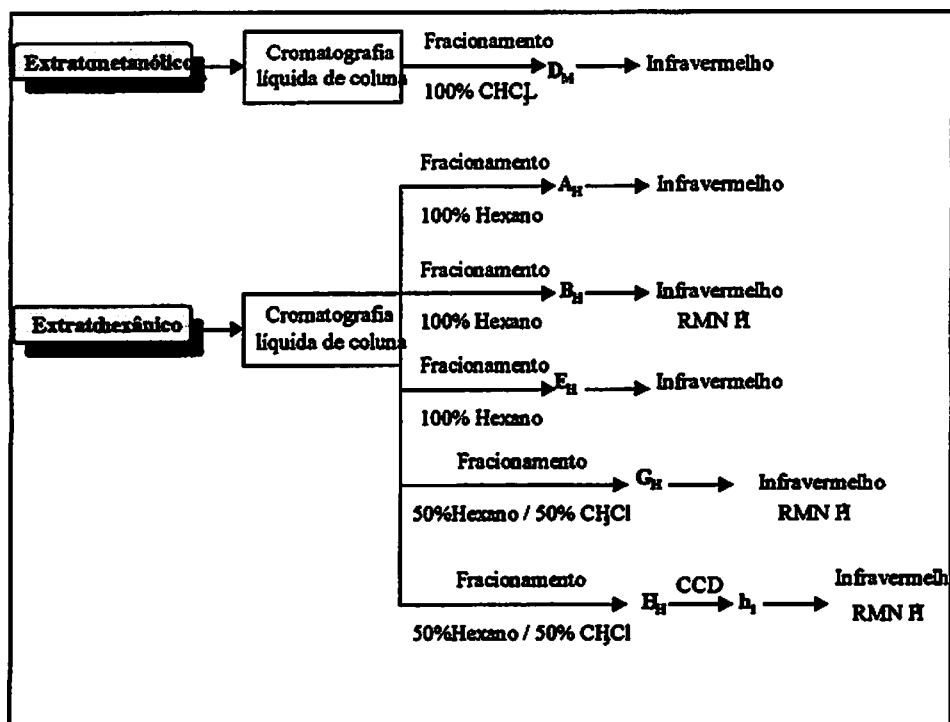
Extratometanólico

Cromatografia líquida de coluna

Fracionamento
100% CHCl
$D_M$
Infravermelho

Extratohexânico

Cromatografia líquida de coluna

Fracionamento
100% Hexano
$A_H$
Infravermelho

Fracionamento
100% Hexano
$B_H$
Infravermelho
RMN $^1H$

Fracionamento
100% Hexano
$E_H$
Infravermelho

Fracionamento
50%Hexano / 50% CHCl
$G_H$
Infravermelho
RMN $^1H$

Fracionamento
50%Hexano / 50% CHCl
$H_H$
CCD
$h_1$
Infravermelh
RMN $^1H$